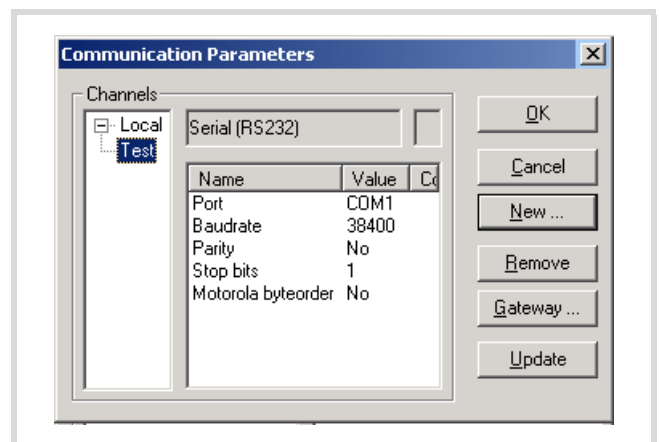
Communication Parameters

Channels

Local
Test

Serial (RS232)

| Name | Value | Co |
|---|---|---|
| Port | COM1 | |
| Baudrate | 38400 | |
| Parity | No | |
| Stop bits | 1 | |
| Motorola byteorder | No | |

OK
Cancel
New ...
Remove
Gateway ...
Update